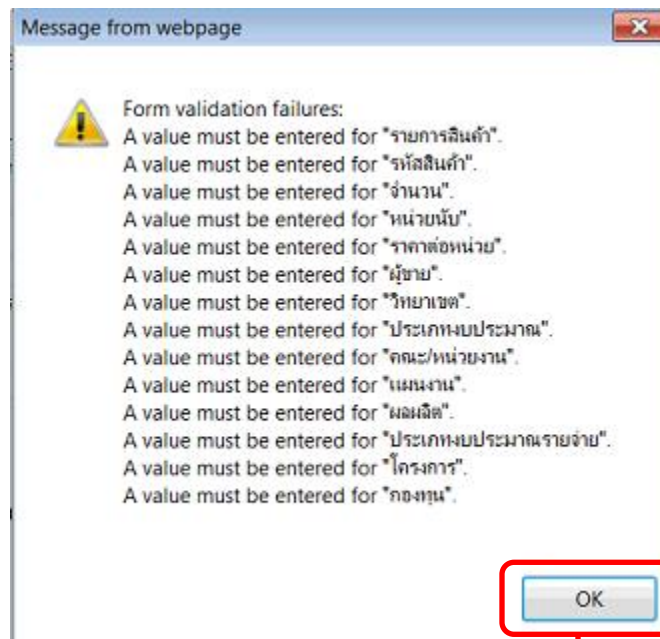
Message from webpage

Form validation failures:
A value must be entered for "รายการสินค้า".
A value must be entered for "รหัสสินค้า".
A value must be entered for "จำนวน".
A value must be entered for "หน่วยนับ".
A value must be entered for "ราคาต่อหน่วย".
A value must be entered for "ผู้ขาย".
A value must be entered for "วิทยาเขต".
A value must be entered for "ประเภทงบประมาณ".
A value must be entered for "คณะ/หน่วยงาน".
A value must be entered for "แผนงาน".
A value must be entered for "ผลผลิต".
A value must be entered for "ประเภทงบประมาณรายจ่าย".
A value must be entered for "โครงการ".
A value must be entered for "กองทุน".

OK